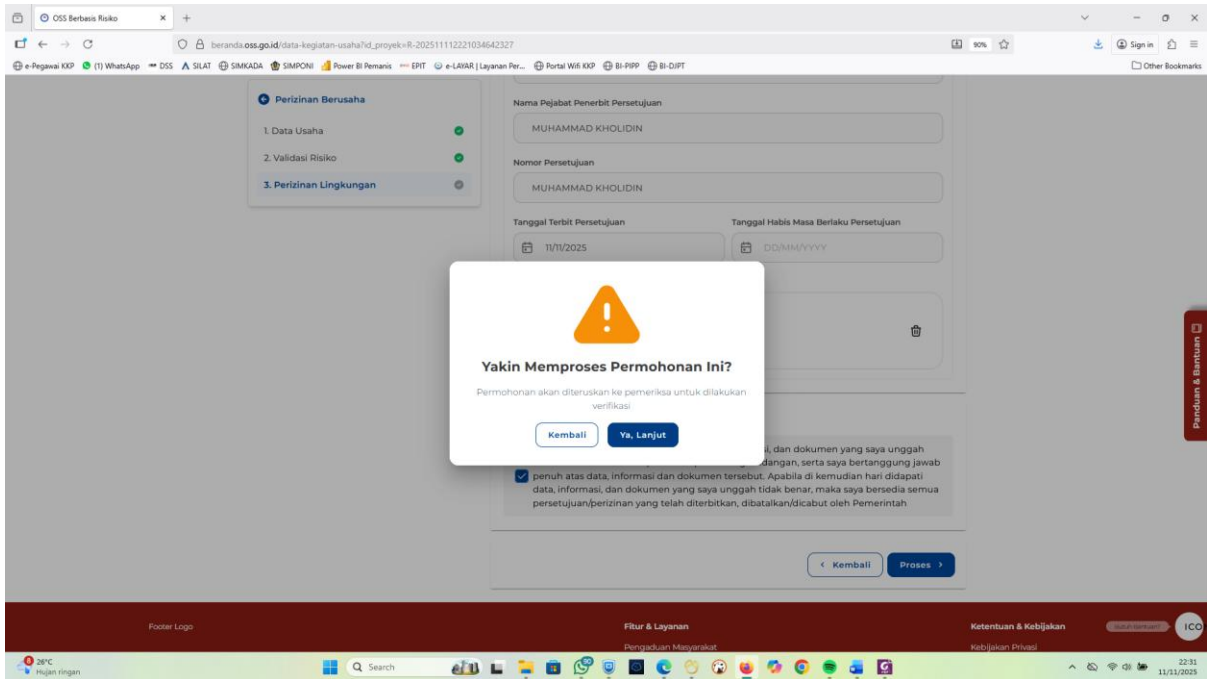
OSS Berbasis Risiko

beranda.oss.go.id/data-kegiatan-usaha?id_proyek=R-202511112221034642327

90%

Sign in

e-Pegawai KKP (1) WhatsApp DSS SILAT SIMKADA SIMPONI Power BI Pemanis EPIT e-LAYAR | Layanan Per... Portal Wifi KKP BI-PIPP BI-DJPT

Other Bookmarks

Perizinan Berusaha

1. Data Usaha

2. Validasi Risiko

3. Perizinan Lingkungan

Nama Pejabat Penerbit Persetujuan

MUHAMMAD KHOLIDIN

Nomor Persetujuan

MUHAMMAD KHOLIDIN

Tanggal Terbit Persetujuan

11/11/2025

Tanggal Habis Masa Berlaku Persetujuan

DD/MM/YYYY

Yakin Memproses Permohonan Ini?

Permohonan akan diteruskan ke pemeriksa untuk dilakukan verifikasi

Kembali

Ya, Lanjut

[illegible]l, dan dokumen yang saya unggah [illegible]dangan, serta saya bertanggung jawab penuh atas data, informasi dan dokumen tersebut. Apabila di kemudian hari didapati data, informasi, dan dokumen yang saya unggah tidak benar, maka saya bersedia semua persetujuan/perizinan yang telah diterbitkan, dibatalkan/dicabut oleh Pemerintah

Kembali

Proses

Panduan & Bantuan

Footer Logo

Fitur & Layanan

Pengaduan Masyarakat

Ketentuan & Kebijakan

Kebijakan Privasi

Butuh bantuan?

ICO

26°C
Hujan ringan

Search

22:31
11/11/2025